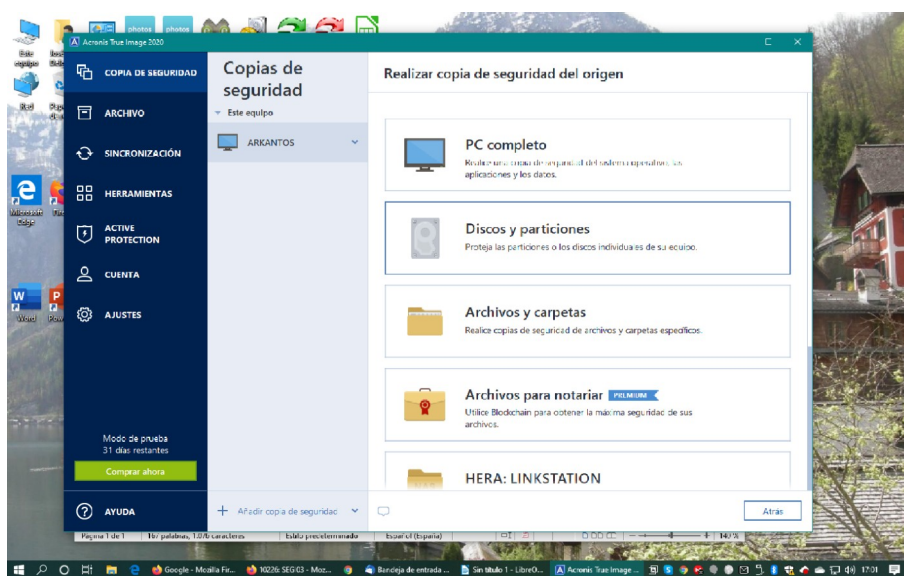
Este equipo

Red

photos photos

Microsoft Edge

Word

Acronis True Image 2020

COPIA DE SEGURIDAD

ARCHIVO

SINCRONIZACIÓN

HERRAMIENTAS

ACTIVE PROTECTION

CUENTA

AJUSTES

Modo de prueba
31 días restantes

Comprar ahora

AYUDA

Copias de seguridad

Este equipo

ARKANTOS

Añadir copia de seguridad

Realizar copia de seguridad del origen

PC completo
Realice una copia de seguridad del sistema operativo, las aplicaciones y los datos.

Discos y particiones
Proteja las particiones o los discos individuales de su equipo.

Archivos y carpetas
Realice copias de seguridad de archivos y carpetas específicos.

Archivos para notariar PREMIUM
Utilice Blockchain para obtener la máxima seguridad de sus archivos.

HERA: LINKSTATION

Atrás

Página 1 de 1 | 167 palabras, 1.076 caracteres | Estilo predeterminado | Español (España) | 147 %

Google - Mozilla Fir... | 10226: SEG03 - Moz... | Bandeja de entrada ... | Sin título 1 - LibreO... | Acronis True Image ... | 17:01